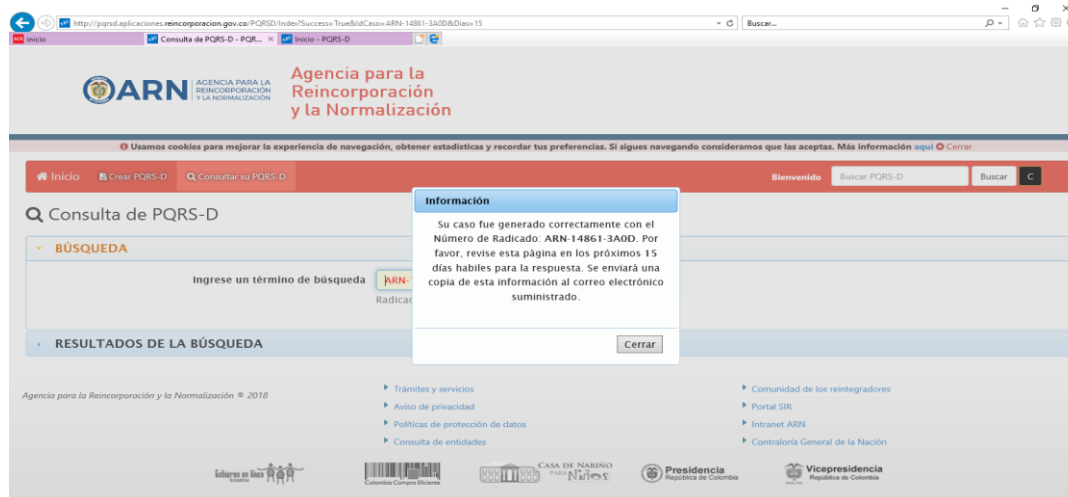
http://pqrsd.aplicaciones.reincorporacion.gov.co/PQRSD/Index?Success=True&IdCaso=ARN-14861-3A0D&Dias=15

Buscar...

Inicio

Consulta de PQRS-D - PQR... ×

Inicio - PQRS-D

ARN AGENCIA PARA LA REINCORPORACIÓN Y LA NORMALIZACIÓN

Agencia para la Reincorporación y la Normalización

Usamos cookies para mejorar la experiencia de navegación, obtener estadísticas y recordar tus preferencias. Si sigues navegando consideramos que las aceptas. Más información aquí Cerrar

Inicio Crear PQRS-D Consultar su PQRS-D

Bienvenido Buscar PQRS-D Buscar C

Consulta de PQRS-D

BÚSQUEDA

Ingrese un término de búsqueda ARN-

Radicad

RESULTADOS DE LA BÚSQUEDA

Información

Su caso fue generado correctamente con el Número de Radicado: ARN-14861-3A0D. Por favor, revise esta página en los próximos 15 días habiles para la respuesta. Se enviará una copia de esta información al correo electrónico suministrado.

Cerrar

Agencia para la Reincorporación y la Normalización © 2018

Trámites y servicios
Aviso de privacidad
Políticas de protección de datos
Consulta de entidades

Comunidad de los reintegradores
Portal SIR
Intranet ARN
Contraloría General de la Nación

Gobierno en línea

Colombia Compra Eficiente

CASA DE NARIÑO PARA NIÑOS

Presidencia República de Colombia

Vicepresidencia República de Colombia